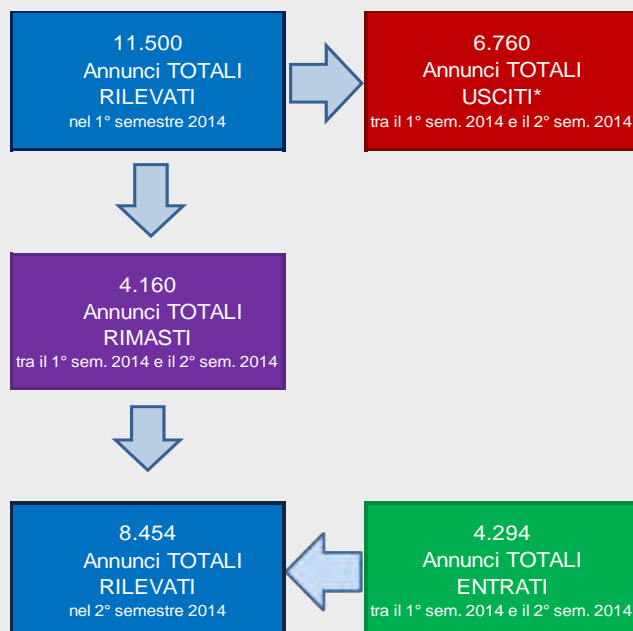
11.500
Annunci TOTALI
RILEVATI
nel 1° semestre 2014

6.760
Annunci TOTALI
USCITI*
tra il 1° sem. 2014 e il 2° sem. 2014

4.160
Annunci TOTALI
RIMASTI
tra il 1° sem. 2014 e il 2° sem. 2014

8.454
Annunci TOTALI
RILEVATI
nel 2° semestre 2014

4.294
Annunci TOTALI
ENTRATI
tra il 1° sem. 2014 e il 2° sem. 2014